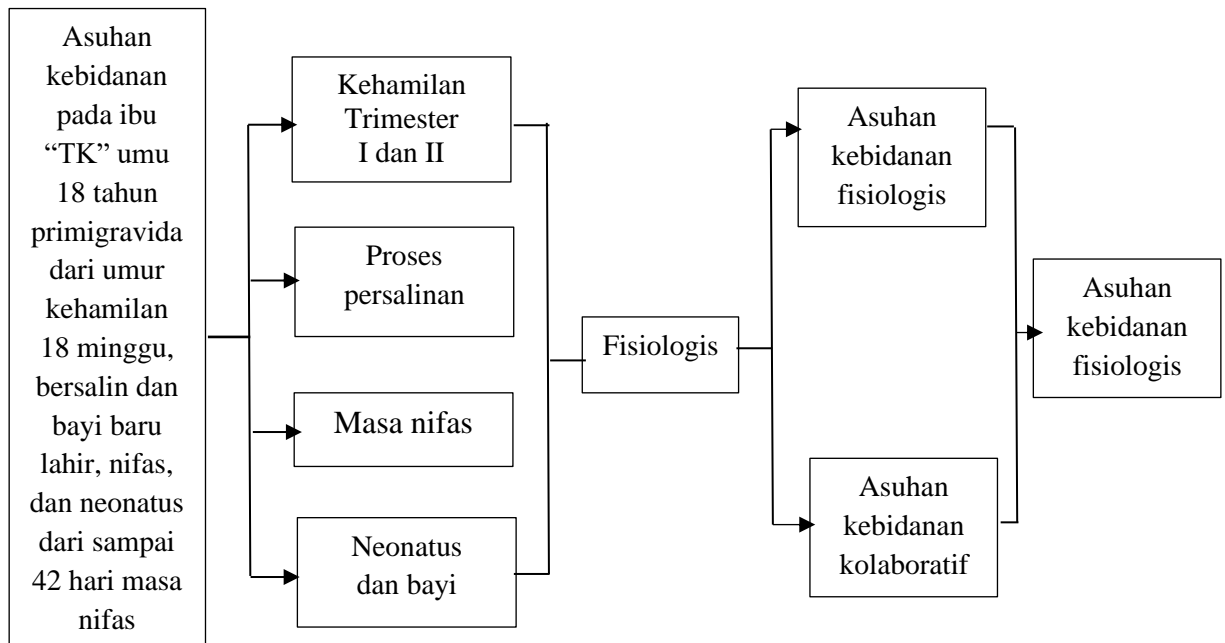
Asuhan kebidanan pada ibu “TK” umu 18 tahun primigravida dari umur kehamilan 18 minggu, bersalin dan bayi baru lahir, nifas, dan neonatus dari sampai 42 hari masa nifas

Kehamilan Trimester I dan II

Proses persalinan

Masa nifas

Neonatus dan bayi

Fisiologis

Asuhan kebidanan fisiologis

Asuhan kebidanan kolaboratif

Asuhan kebidanan fisiologis